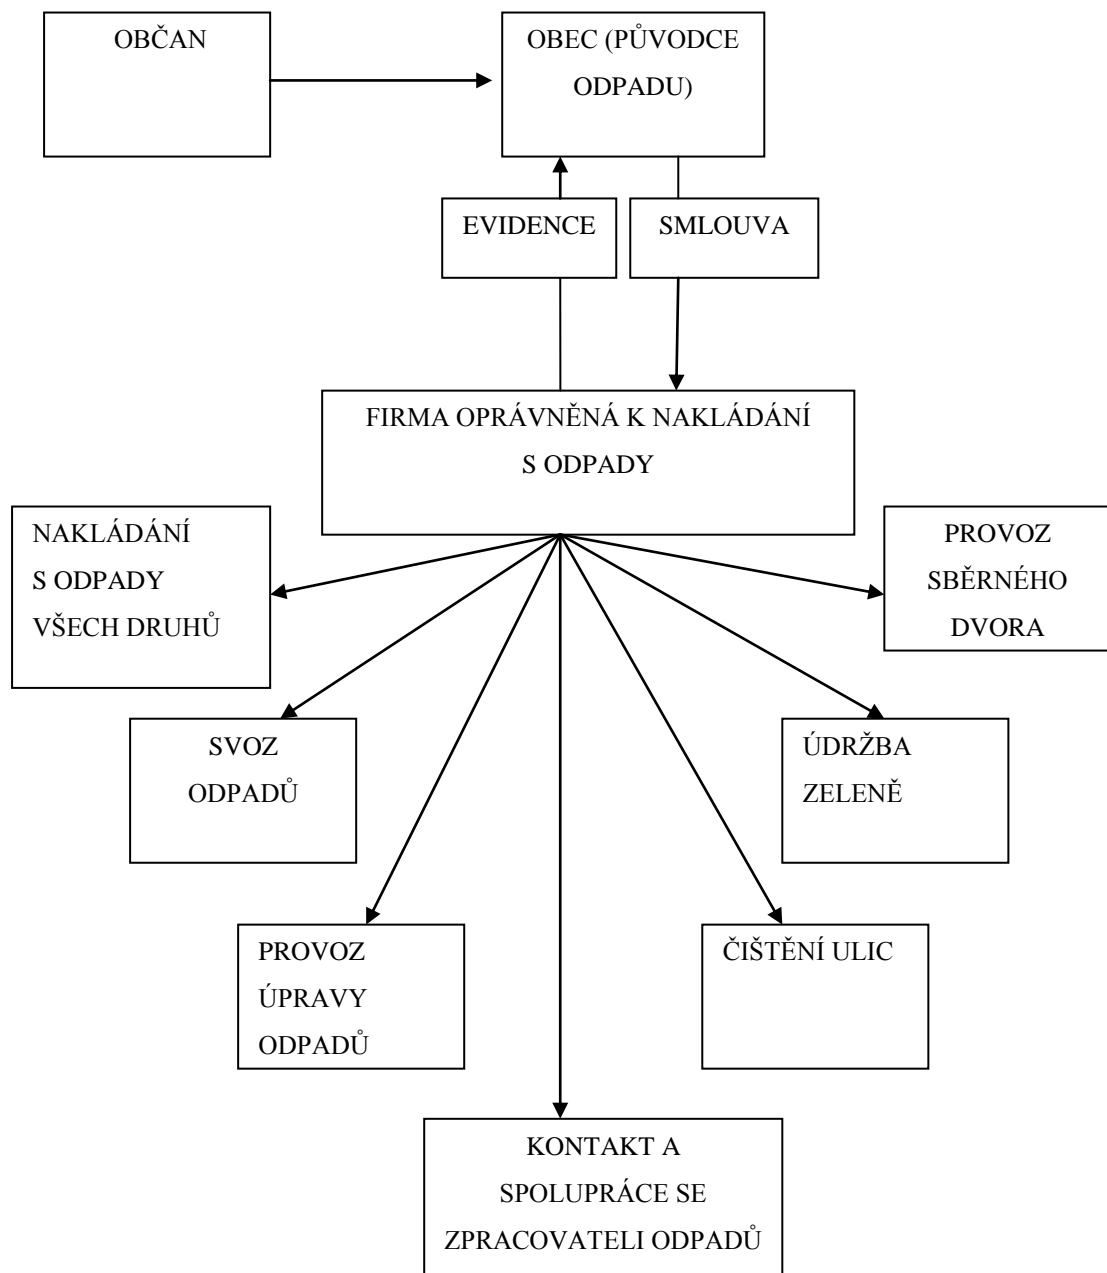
OBČAN

OBEC (PŮVODCE ODPADU)

EVIDENCE

SMLOUVA

FIRMA OPRÁVNĚNÁ K NAKLÁDÁNÍ S ODPADY

NAKLÁDÁNÍ S ODPADY VŠECH DRUHŮ

PROVOZ SBĚRNÉHO DVORA

SVOZ ODPADŮ

ÚDRŽBA ZELENĚ

PROVOZ ÚPRAVY ODPADŮ

ČIŠTĚNÍ ULIC

KONTAKT A SPOLUPRÁCE SE ZPRACOVATELI ODPADŮ